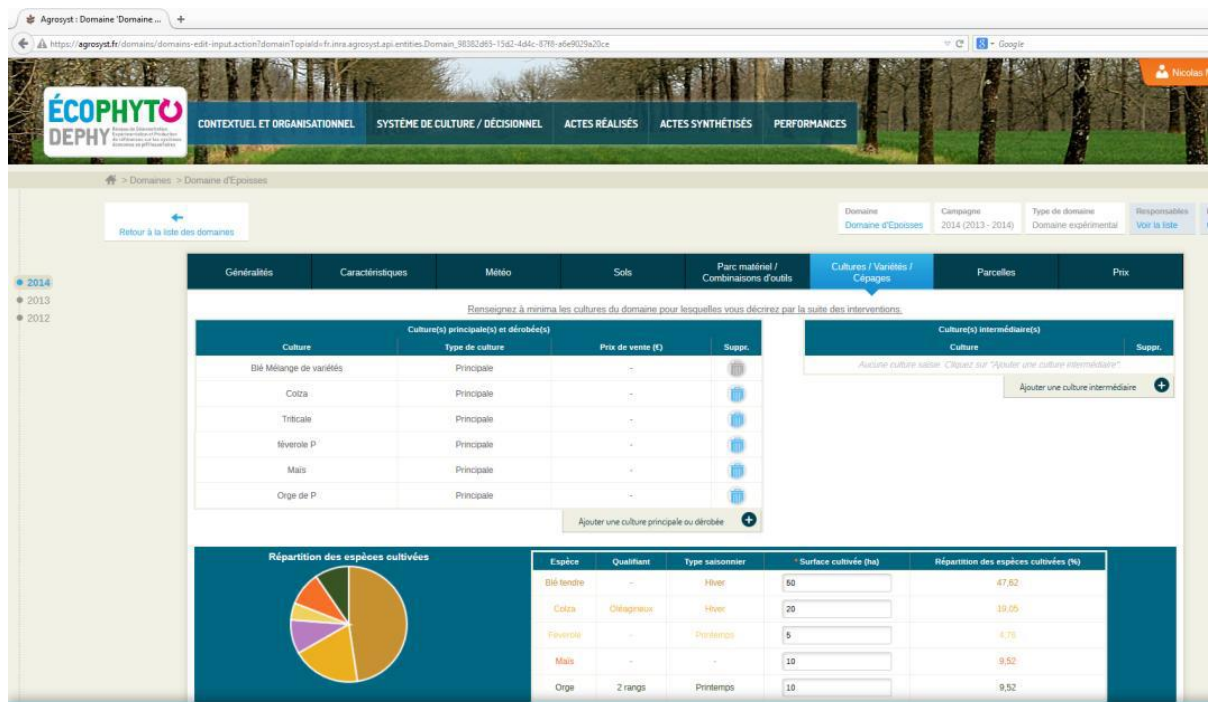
Agrosyst : Domaine 'Domaine ...

https://agrosyst.fr/domains/domains-edit-input.action?domainTopiaId=fr.inra.agrosyst.api.entities.Domain_98382d65-15d2-4d4c-87f8-a6e9029a20ce

Google

Nicolas

ÉCOPHYTO DEPHY

CONTEXTUEL ET ORGANISATIONNEL SYSTÈME DE CULTURE / DÉCISIONNEL ACTES RÉALISÉS ACTES SYNTHÉTISÉS PERFORMANCES

> Domaines > Domaine d'Epoisses

Retour à la liste des domaines

Domaine Domaine d'Epoisses Campagne 2014 (2013 - 2014) Type de domaine Domaine expérimental Responsables Voir la liste

2014
2013
2012

Généralités | Caractéristiques | Météo | Sols | Parc matériel / Combinaisons d'outils | Cultures / Variétés / Cépages | Parcelles | Prix

Renseignez à minima les cultures du domaine pour lesquelles vous décrirez par la suite des interventions.

Culture(s) principale(s) et dérobée(s)

| Culture | Type de culture | Prix de vente (€) | Suppr. |
|---|---|---|---|
| Blé Mélange de variétés | Principale | - | |
| Colza | Principale | - | |
| Triticale | Principale | - | |
| féverole P | Principale | - | |
| Maïs | Principale | - | |
| Orge de P | Principale | - | |

Ajouter une culture principale ou dérobée

Culture(s) intermédiaire(s)

| Culture | Suppr. |
|---|---|
| Aucune culture saisie. Cliquez sur "Ajouter une culture intermédiaire". | |

Ajouter une culture intermédiaire

Répartition des espèces cultivées

| Espèce | Qualifiant | Type saisonnier | * Surface cultivée (ha) | Répartition des espèces cultivées (%) |
|---|---|---|---|---|
| Blé tendre | - | Hiver | 50 | 47,62 |
| Colza | Oléagineux | Hiver | 20 | 19,05 |
| Féverole | - | Printemps | 5 | 4,76 |
| Maïs | - | - | 10 | 9,52 |
| Orge | 2 rangs | Printemps | 10 | 9,52 |